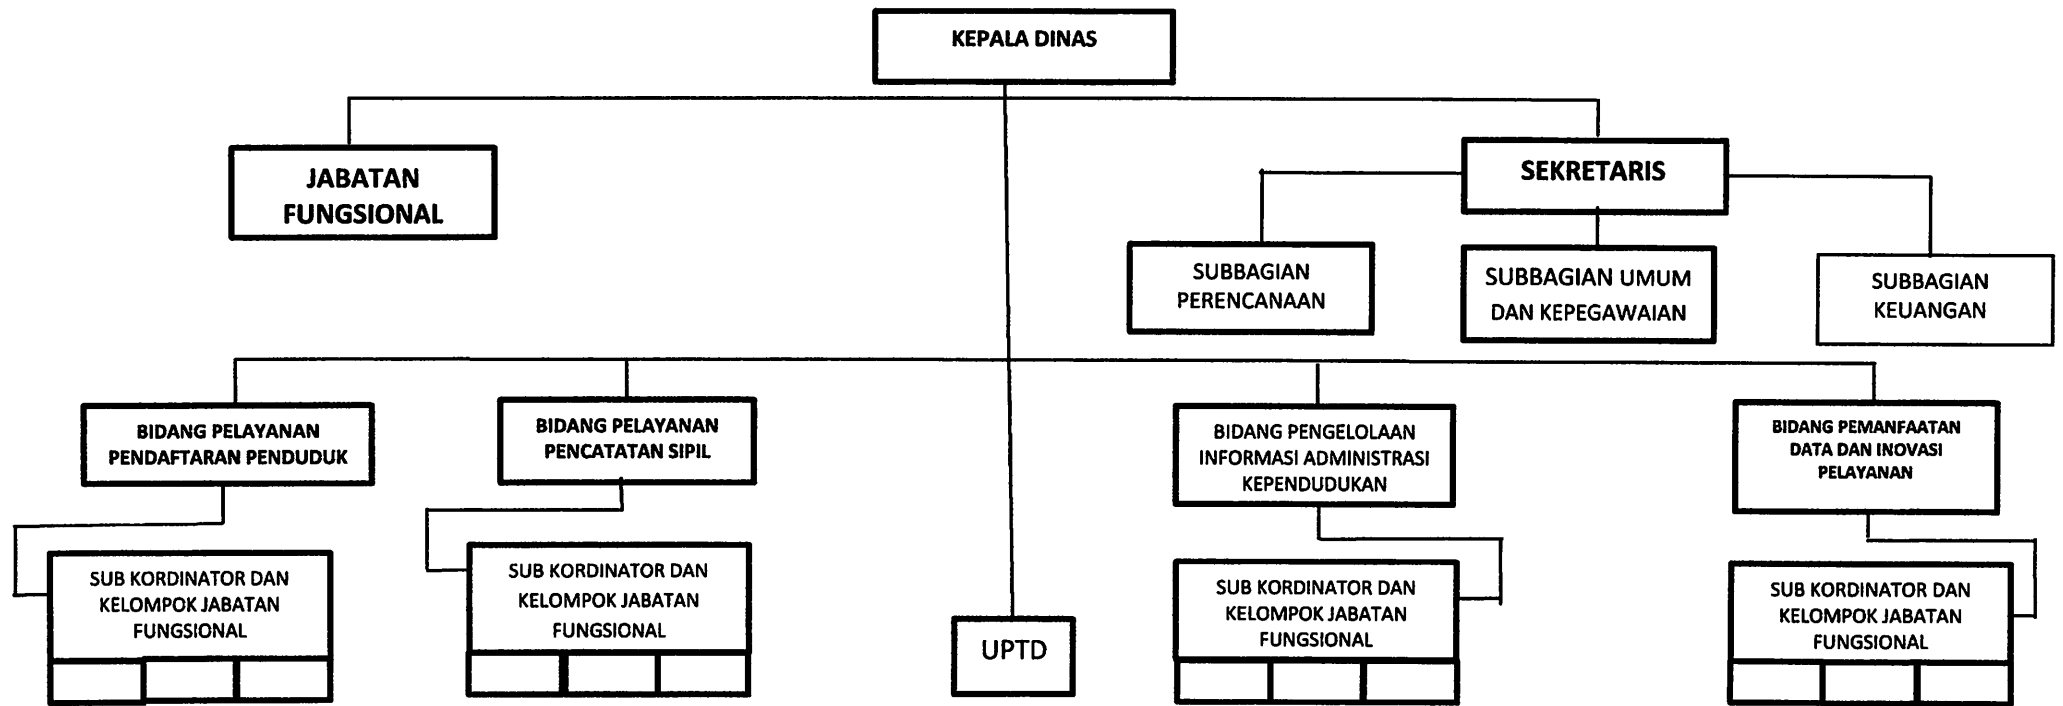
KEPALA DINAS

JABATAN FUNGSIONAL

SEKRETARIS

SUBBAGIAN PERENCANAAN

SUBBAGIAN UMUM DAN KEPEGAWAIAN

SUBBAGIAN KEUANGAN

BIDANG PELAYANAN PENDAFTARAN PENDUDUK

BIDANG PELAYANAN PENCATATAN SIPIL

BIDANG PENGELOLAAN INFORMASI ADMINISTRASI KEPENDUDUKAN

BIDANG PEMANFAATAN DATA DAN INOVASI PELAYANAN

SUB KORDINATOR DAN KELOMPOK JABATAN FUNGSIONAL

SUB KORDINATOR DAN KELOMPOK JABATAN FUNGSIONAL

UPTD

SUB KORDINATOR DAN KELOMPOK JABATAN FUNGSIONAL

SUB KORDINATOR DAN KELOMPOK JABATAN FUNGSIONAL